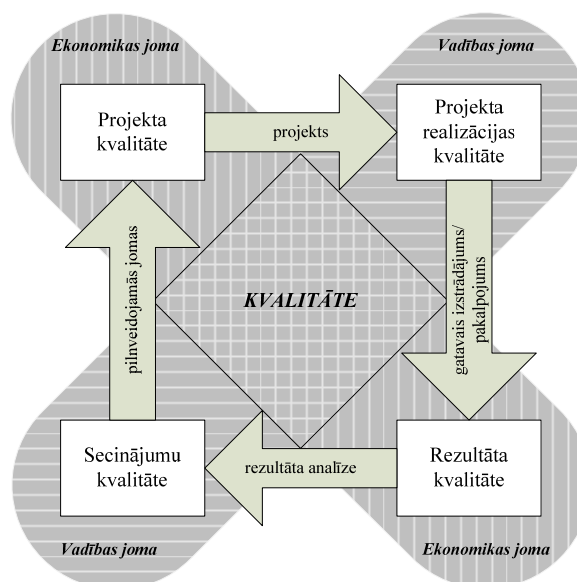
Ekonomikas joma

Vadības joma

Projekta kvalitāte

projekts

Projekta realizācijas kvalitāte

pilnveidojamās jomas

KVALITĀTE

gatavais izstrādājums/ pakalpojums

Secinājumu kvalitāte

rezultāta analīze

Rezultāta kvalitāte

Vadības joma

Ekonomikas joma